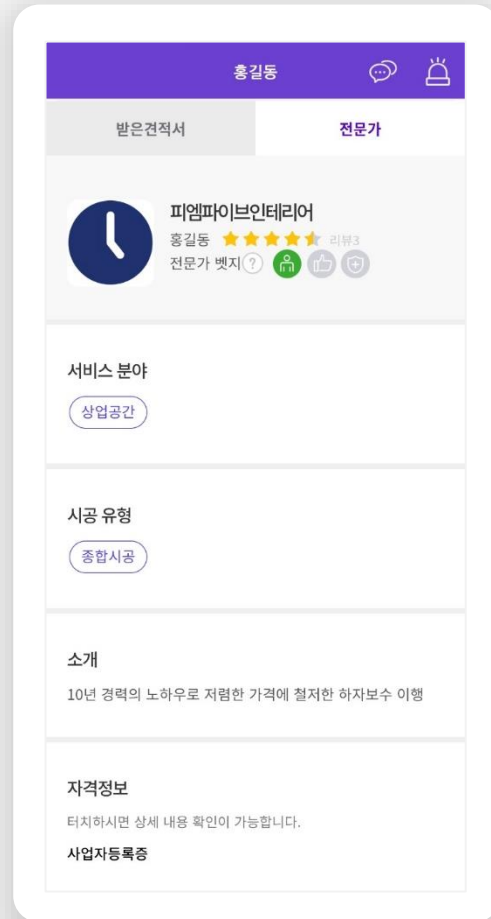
홍길동

받은견적서

전문가

피엠파이브인테리어

홍길동 리뷰3

전문가 벳지 ?

서비스 분야

상업공간

시공 유형

종합시공

소개

10년 경력의 노하우로 저렴한 가격에 철저한 하자보수 이행

자격정보

터치하시면 상세 내용 확인이 가능합니다.

사업자등록증